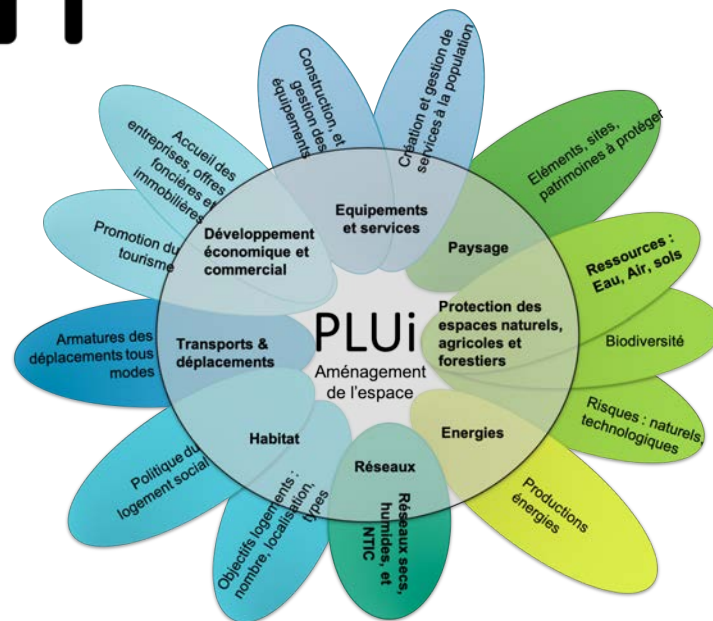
PLUi
Aménagement de l'espace

Equipements et services
Construction, et gestion des équipements
Création et gestion de services à la population

Paysage
Eléments, sites, patrimoines à protéger

Protection des espaces naturels, agricoles et forestiers
Ressources : Eau, Air, sols
Biodiversité
Risques : naturels, technologiques

Energies
Productions énergies

Réseaux
Réseaux secs, humides, et NTIC

Habitat
Objectifs logements : nombre, localisation, types
Politique du logement social

Transports & déplacements
Armatures des déplacements tous modes

Développement économique et commercial
Accueil des entreprises, offres foncières et immobilières
Promotion du tourisme